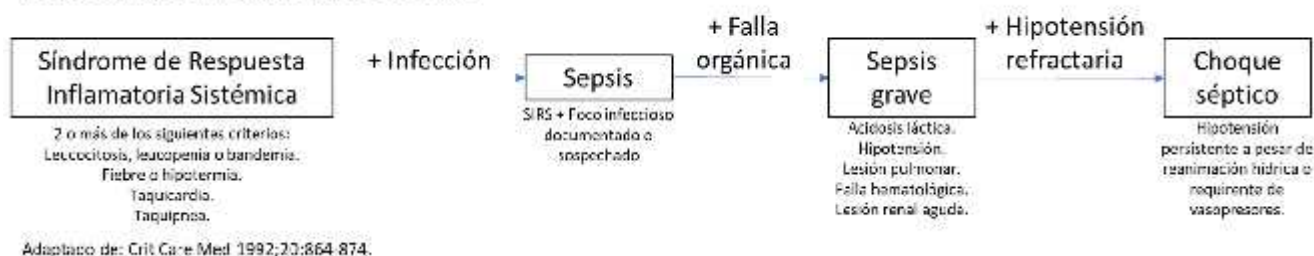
Síndrome de Respuesta Inflamatoria Sistémica

2 o más de los siguientes criterios:
Leucocitosis, leucopenia o bandemia.
Fiebre o hipotermia.
Taquicardia.
Taquipnea.

+ Infección

Sepsis

SIRS + Foco infeccioso documentado o sospechado

+ Falla orgánica

Sepsis grave

Acidosis láctica.
Hipotensión.
Lesión pulmonar.
Falla hematológica.
Lesión renal aguda.

+ Hipotensión refractaria

Choque séptico

Hipotensión persistente a pesar de reanimación hídrica o requirente de vasopresores.

Adaptado de: Crit Care Med 1992;20:864-874.